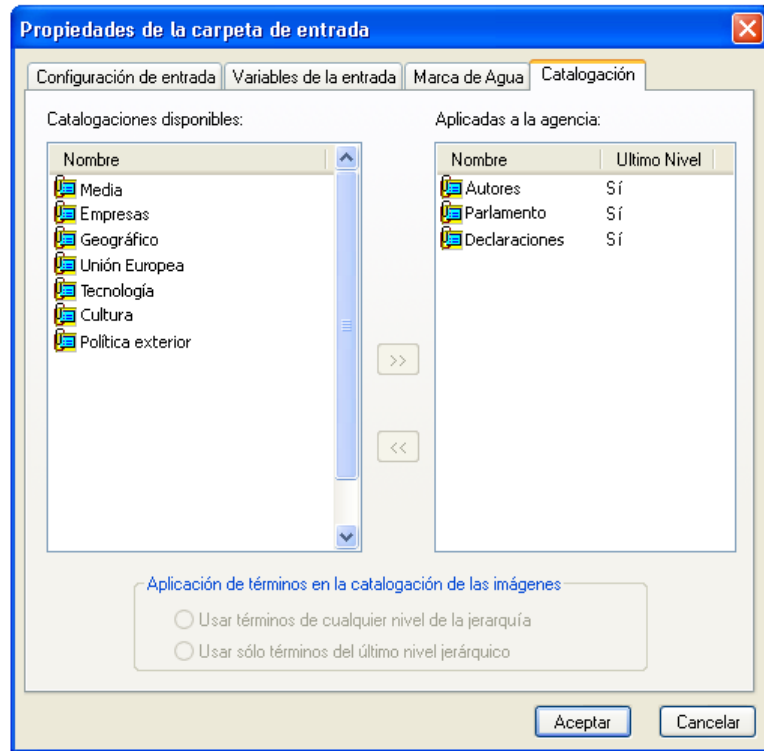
Propiedades de la carpeta de entrada

Configuración de entrada | Variables de la entrada | Marca de Agua | Catalogación

Catalogaciones disponibles:

Nombre
Media
Empresas
Geográfico
Unión Europea
Tecnología
Cultura
Política exterior

>>

<<

Aplicadas a la agencia:

| Nombre | Ultimo Nivel |
|---|---|
| Autores | Sí |
| Parlamento | Sí |
| Declaraciones | Sí |

Aplicación de términos en la catalogación de las imágenes
Usar términos de cualquier nivel de la jerarquía
Usar sólo términos del último nivel jerárquico

Aceptar | Cancelar